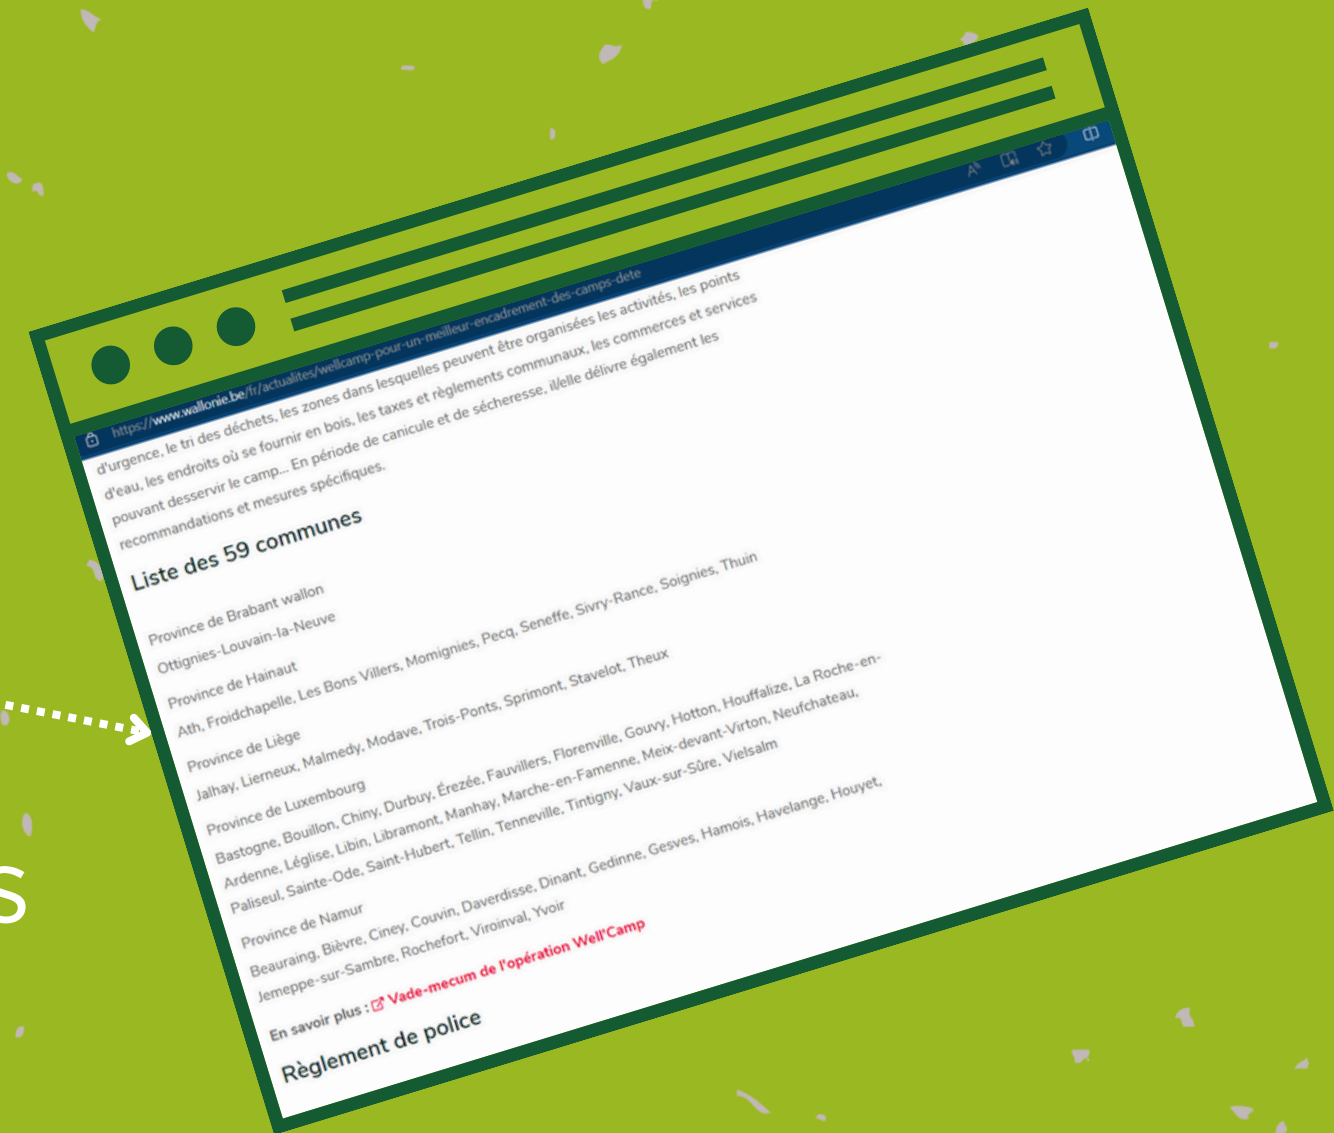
https://www.wallonie.be/fr/actualites/wellcamp-pour-un-meilleur-encadrement-des-camps-dete

d'urgence, le tri des déchets, les zones dans lesquelles peuvent être organisées les activités, les points d'eau, les endroits où se fournir en bois, les taxes et règlements communaux, les commerces et services pouvant desservir le camp... En période de canicule et de sécheresse, il/elle délivre également les recommandations et mesures spécifiques.

Liste des 59 communes

Province de Brabant wallon
Ottignies-Louvain-la-Neuve
Province de Hainaut
Ath, Froidchapelle, Les Bons Villers, Momignies, Pecq, Seneffe, Sivry-Rance, Soignies, Thuin
Province de Liège
Jalhay, Lierneux, Malmedy, Modave, Trois-Ponts, Sprimont, Stavelot, Theux
Province de Luxembourg
Bastogne, Bouillon, Chiny, Durbuy, Érezée, Fauvillers, Florenville, Gouvy, Hotton, Houffalize, La Roche-en-Ardenne, Léglise, Libin, Libramont, Manhay, Marche-en-Famenne, Meix-devant-Virton, Neufchateau, Paliseul, Sainte-Ode, Saint-Hubert, Tellin, Tenneville, Tintigny, Vaux-sur-Sûre, Vielsalm
Province de Namur
Beauraing, Bièvre, Ciney, Couvin, Daverdisse, Dinant, Gedinne, Gesves, Hamois, Havelange, Houyet, Jemeppe-sur-Sambre, Rochefort, Viroinval, Yvoir

En savoir plus : Vade-mecum de l'opération Well'Camp

Règlement de police

s